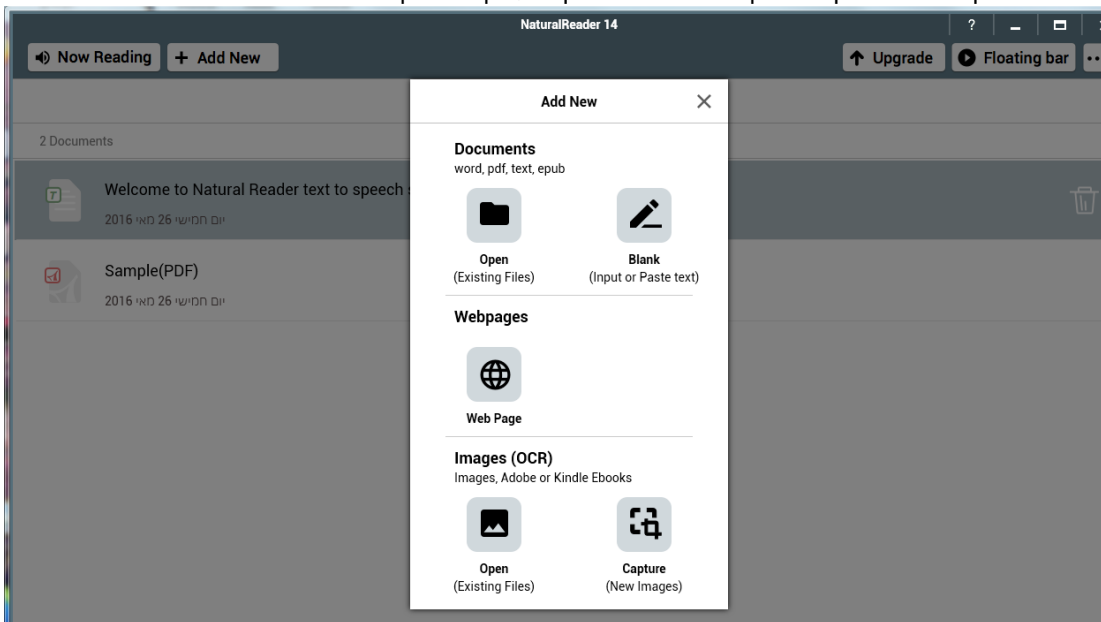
NaturalReader 14

?

Now Reading
+ Add New

Upgrade
Floating bar

2 Documents

Welcome to Natural Reader text to speech s
יום חמישי 26 מאי 2016

Sample(PDF)
יום חמישי 26 מאי 2016

Add New

Documents
word, pdf, text, epub

Open
(Existing Files)

Blank
(Input or Paste text)

Webpages

Web Page

Images (OCR)
Images, Adobe or Kindle Ebooks

Open
(Existing Files)

Capture
(New Images)